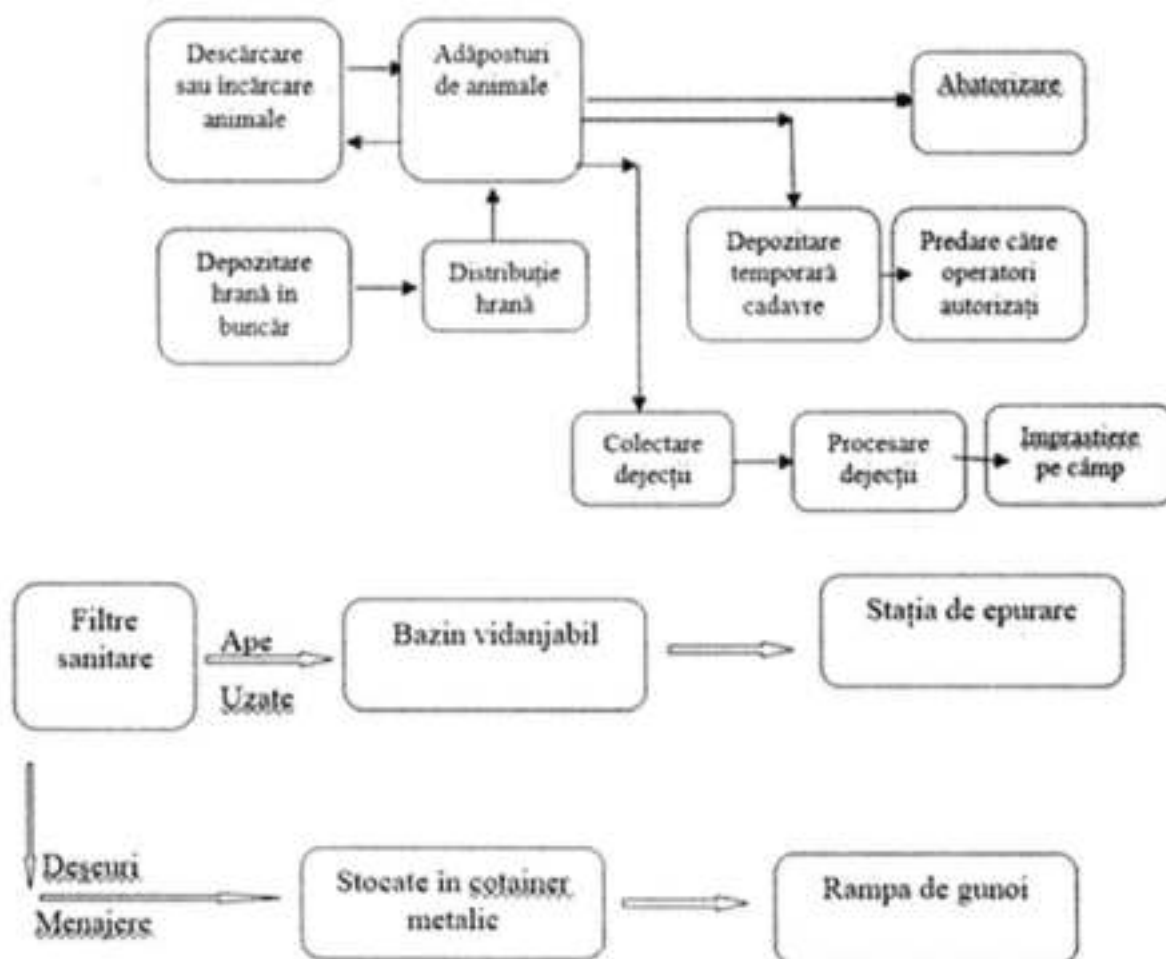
Descărcare sau încărcare animale

Adăposturi de animale

Abatorizare

Depozitare hrană in buncăr

Distribuție hrană

Depozitare temporară cadavre

Predare către operatori autorizați

Colectare dejecții

Procesare dejecții

Imprastiere pe câmp

Filtre sanitare

Ape Uzate

Bazin vidanjabil

Stația de epurare

Deseuri Menajere

Stocate in cotainer metalic

Rampa de gunoi